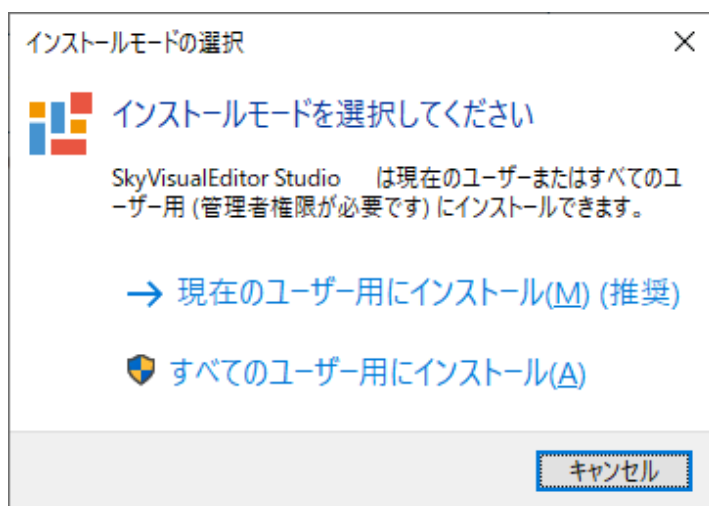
インストールモードの選択

×

インストールモードを選択してください

SkyVisualEditor Studio　は現在のユーザーまたはすべてのユーザー用 (管理者権限が必要です) にインストールできます。

→ 現在のユーザー用にインストール(M) (推奨)

すべてのユーザー用にインストール(A)

キャンセル